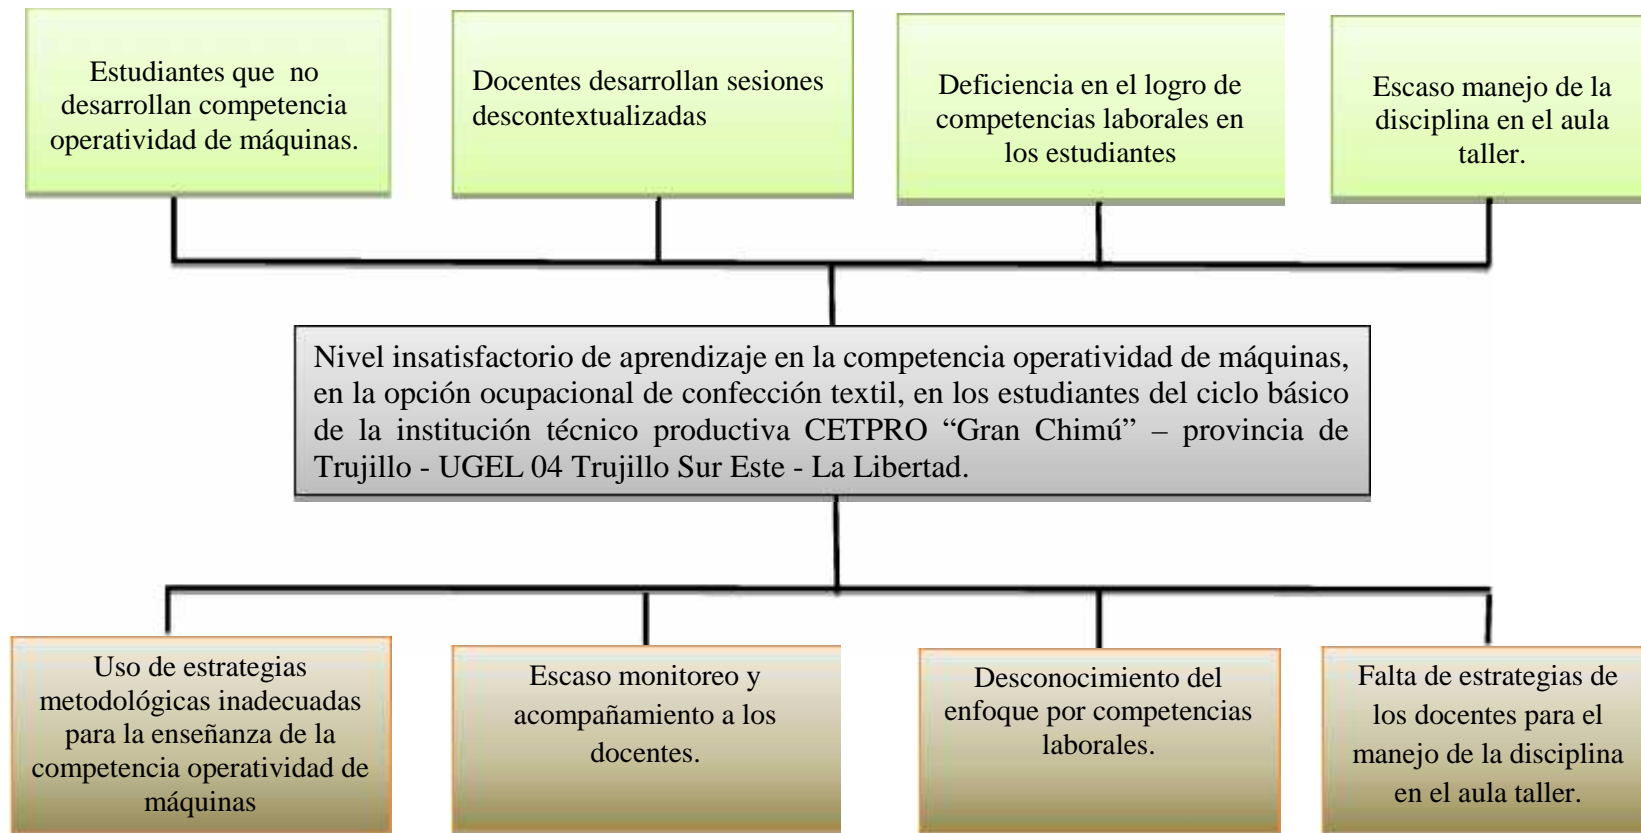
Estudiantes que no desarrollan competencia operatividad de máquinas.

Docentes desarrollan sesiones descontextualizadas

Deficiencia en el logro de competencias laborales en los estudiantes

Escaso manejo de la disciplina en el aula taller.

Nivel insatisfactorio de aprendizaje en la competencia operatividad de máquinas, en la opción ocupacional de confección textil, en los estudiantes del ciclo básico de la institución técnico productiva CETPRO “Gran Chimú” – provincia de Trujillo - UGEL 04 Trujillo Sur Este - La Libertad.

Uso de estrategias metodológicas inadecuadas para la enseñanza de la competencia operatividad de máquinas

Escaso monitoreo y acompañamiento a los docentes.

Desconocimiento del enfoque por competencias laborales.

Falta de estrategias de los docentes para el manejo de la disciplina en el aula taller.